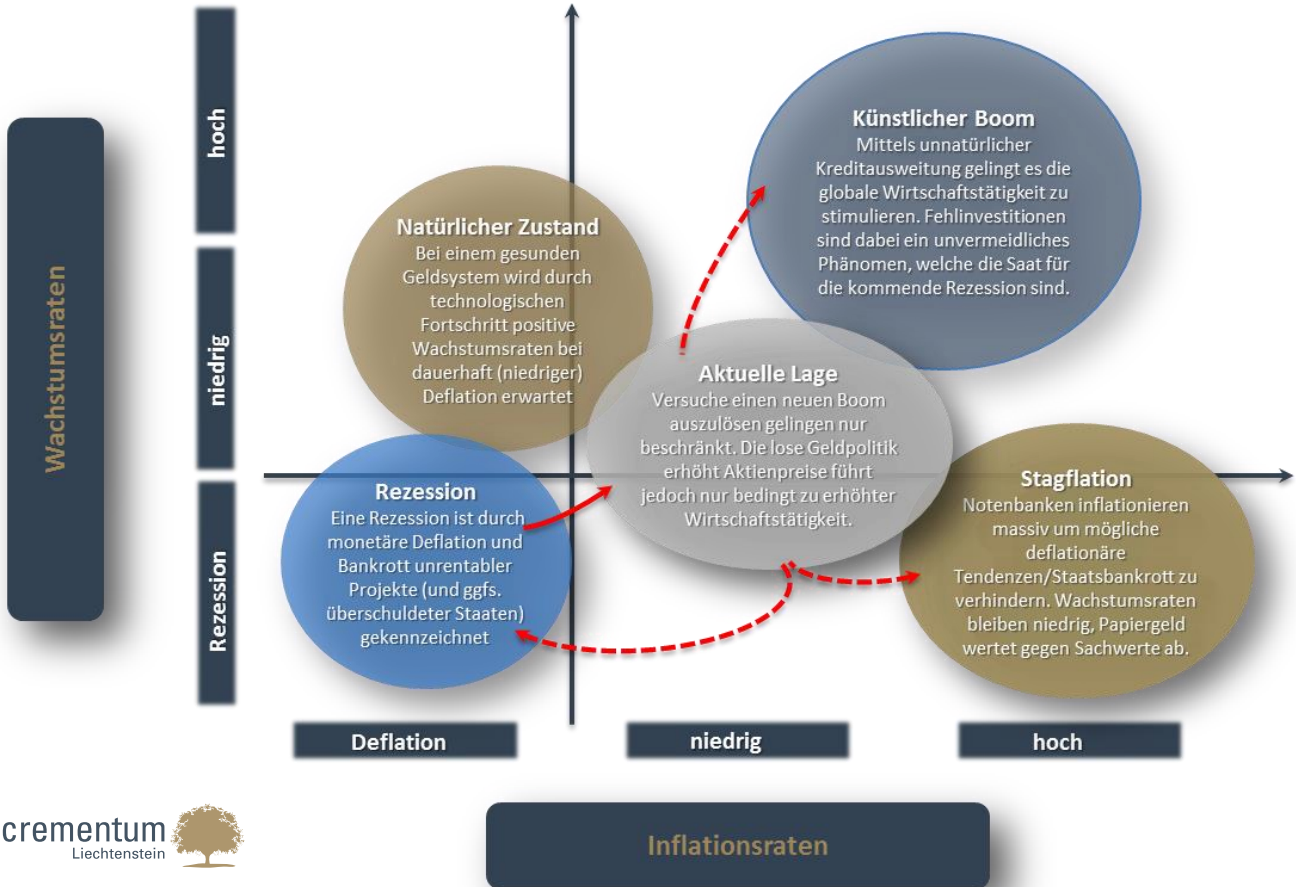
Wachstumsraten

hoch

niedrig

Rezession

Künstlicher Boom
Mittels unnatürlicher Kreditausweitung gelingt es die globale Wirtschaftstätigkeit zu stimulieren. Fehlinvestitionen sind dabei ein unvermeidliches Phänomen, welche die Saat für die kommende Rezession sind.

Natürlicher Zustand
Bei einem gesunden Geldsystem wird durch technologischen Fortschritt positive Wachstumsraten bei dauerhaft (niedriger) Deflation erwartet

Aktuelle Lage
Versuche einen neuen Boom auszulösen gelingen nur beschränkt. Die lose Geldpolitik erhöht Aktienpreise führt jedoch nur bedingt zu erhöhter Wirtschaftstätigkeit.

Rezession
Eine Rezession ist durch monetäre Deflation und Bankrott unrentabler Projekte (und ggfs. überschuldeter Staaten) gekennzeichnet

Stagflation
Notenbanken inflationieren massiv um mögliche deflationäre Tendenzen/Staatsbankrott zu verhindern. Wachstumsraten bleiben niedrig, Papiergeld wertet gegen Sachwerte ab.

Deflation

niedrig

hoch

crementum
Liechtenstein

Inflationsraten